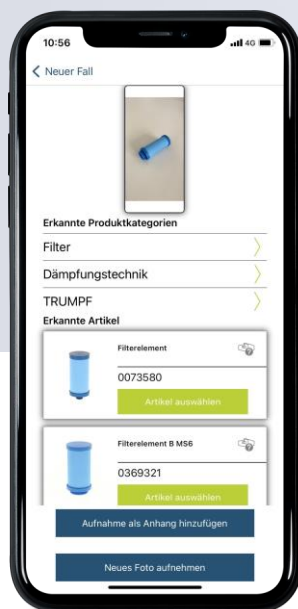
10:56
4G

Neuer Fall

Erkannte Produktkategorien

Filter

Dämpfungstechnik

TRUMPF

Erkannte Artikel

Filterelement

0073580

Artikel auswählen

Filterelement B MS6

0369321

Artikel auswählen

Aufnahme als Anhang hinzufügen

Neues Foto aufnehmen